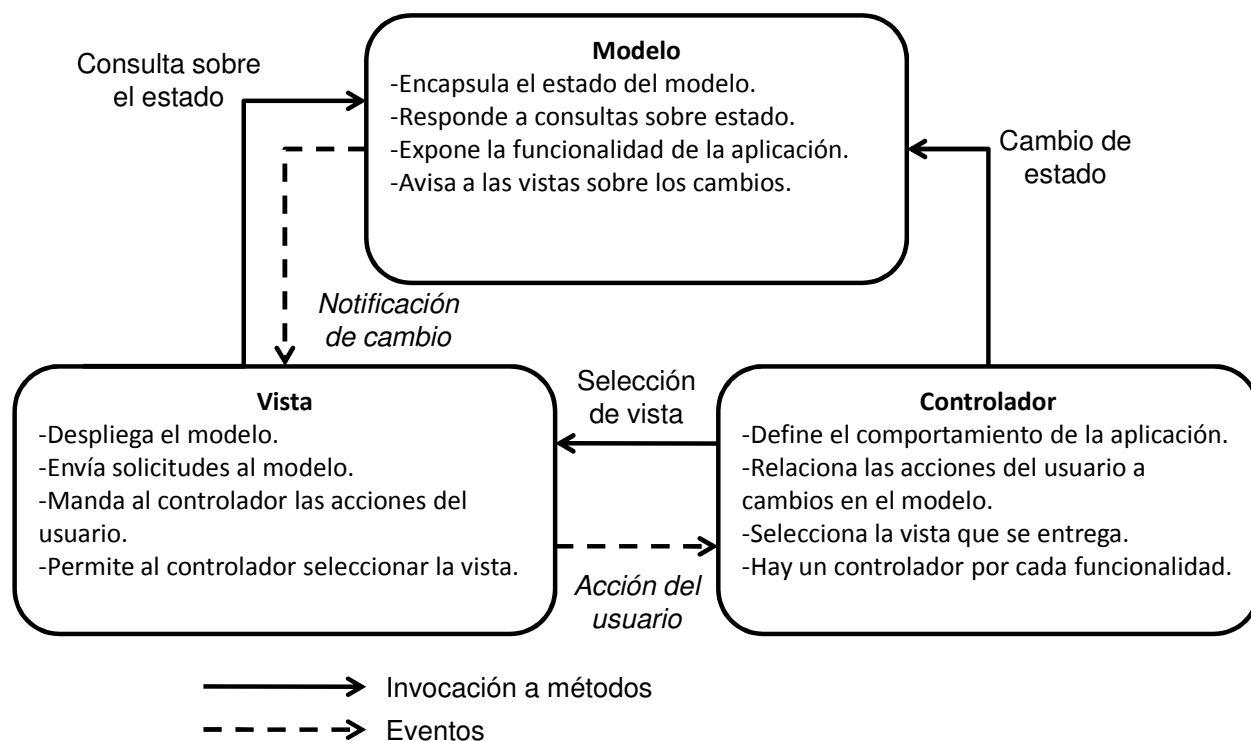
Consulta sobre el estado

Modelo
-Encapsula el estado del modelo.
-Responde a consultas sobre estado.
-Expone la funcionalidad de la aplicación.
-Avisa a las vistas sobre los cambios.

Cambio de estado

Notificación de cambio

Selección de vista

Vista
-Despliega el modelo.
-Envía solicitudes al modelo.
-Manda al controlador las acciones del usuario.
-Permite al controlador seleccionar la vista.

Controlador
-Define el comportamiento de la aplicación.
-Relaciona las acciones del usuario a cambios en el modelo.
-Selecciona la vista que se entrega.
-Hay un controlador por cada funcionalidad.

Acción del usuario

Invocación a métodos
Eventos